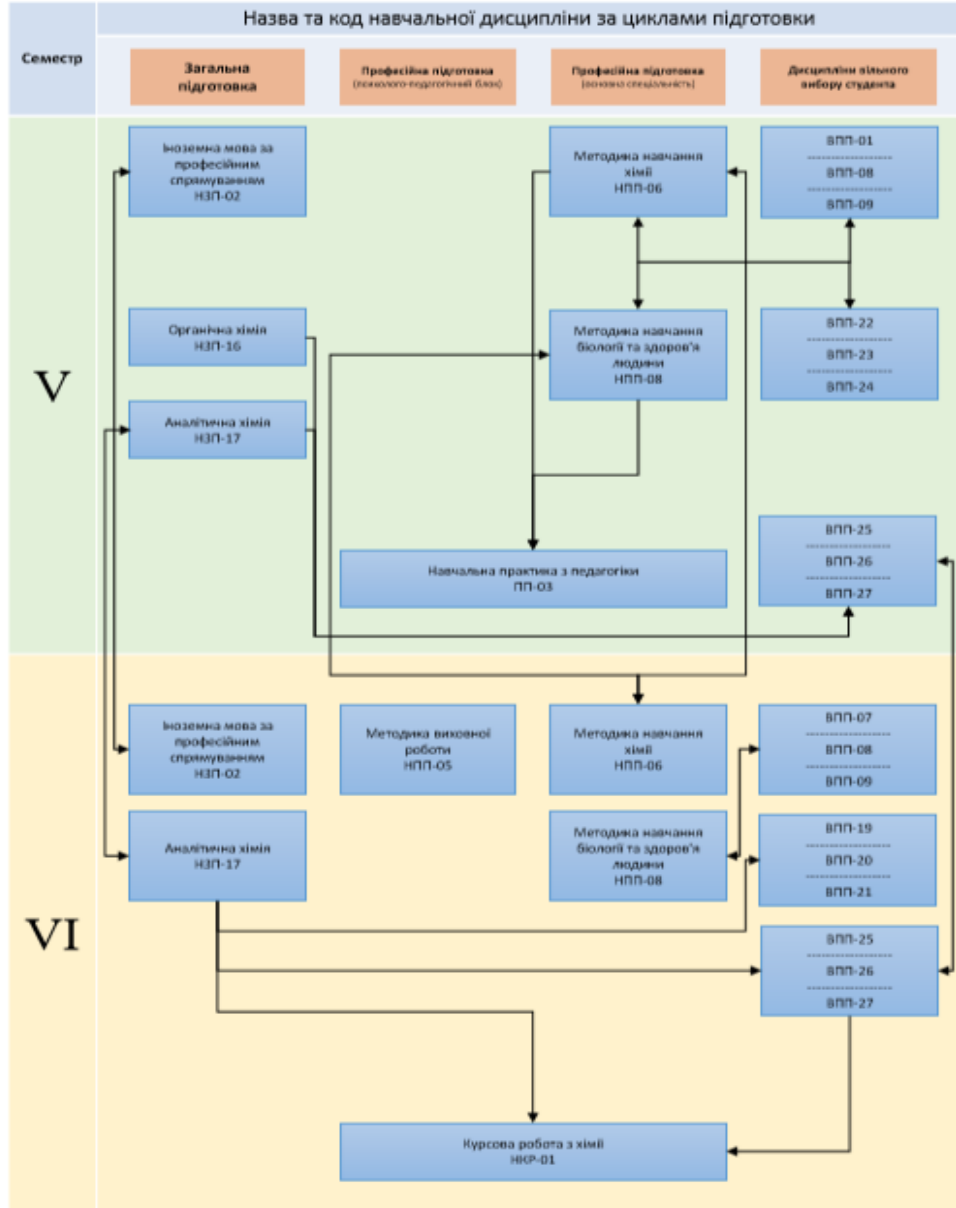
Назва та код навчальної дисципліни за циклами підготовки

Семестр

Загальна підготовка

Професійна підготовка (психолого-педагогічний блок)

Професійна підготовка (основна спеціальність)

Дисципліни вільного вибору студента

V

Іноземна мова за професійним спрямуванням НЗП-02

Методика навчання хімії НПП-06

ВПП-01
ВПП-08
ВПП-09

Органічна хімія НЗП-16

Методика навчання біології та здоров'я людини НПП-08

ВПП-22
ВПП-23
ВПП-24

Аналітична хімія НЗП-17

ВПП-25
ВПП-26
ВПП-27

Навчальна практика з педагогіки ПП-03

VI

Іноземна мова за професійним спрямуванням НЗП-02

Методика виховної роботи НПП-05

Методика навчання хімії НПП-06

ВПП-07
ВПП-08
ВПП-09

Аналітична хімія НЗП-17

Методика навчання біології та здоров'я людини НПП-08

ВПП-19
ВПП-20
ВПП-21

ВПП-25
ВПП-26
ВПП-27

Курсова робота з хімії НКР-01